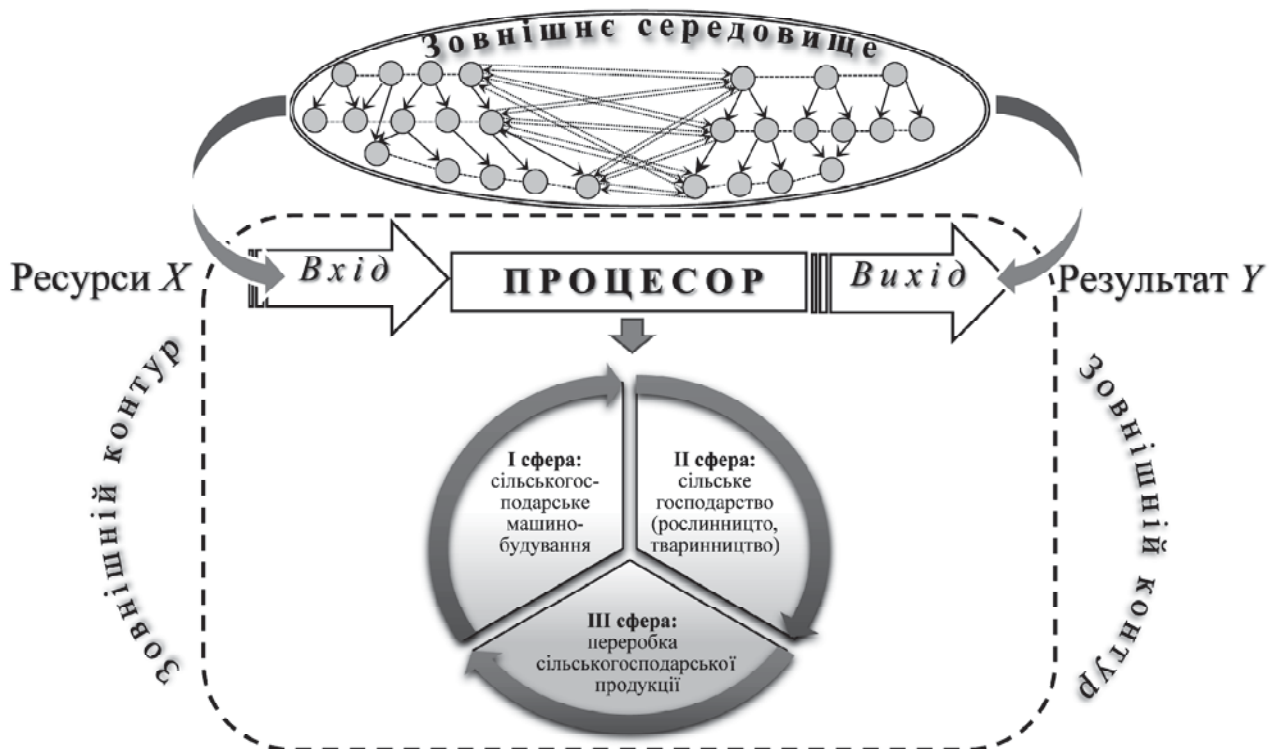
Зовнішнє середовище

Ресурси $X$

Вхід

ПРОЦЕСОР

Вихід

Результат $Y$

Зовнішній контур

Зовнішній контур

I сфера: сільськогосподарське машинобудування

II сфера: сільське господарство (рослинництво, тваринництво)

III сфера: переробка сільськогосподарської продукції